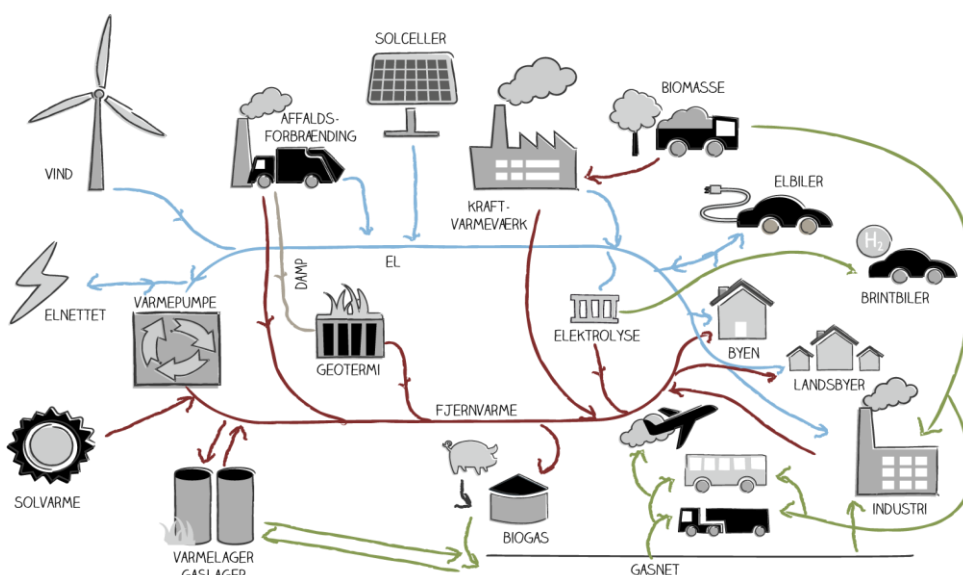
SOLCELLER

AFFALDS-
FORBRÆNDING

BIOMASSE

VIND

KRAFT-
VARMEVÆRK

ELBILER

EL

$H_2$

ELNETTET

DAMP

BRINTBILER

VARMEPUMPE

ELEKTROLYSE

BYEN

GEOTERMI

LANDSBYER

FJERNVARME

SOLVARME

INDUSTRI

BIOGAS

VARMELAGER
GASLAGER

GASNET